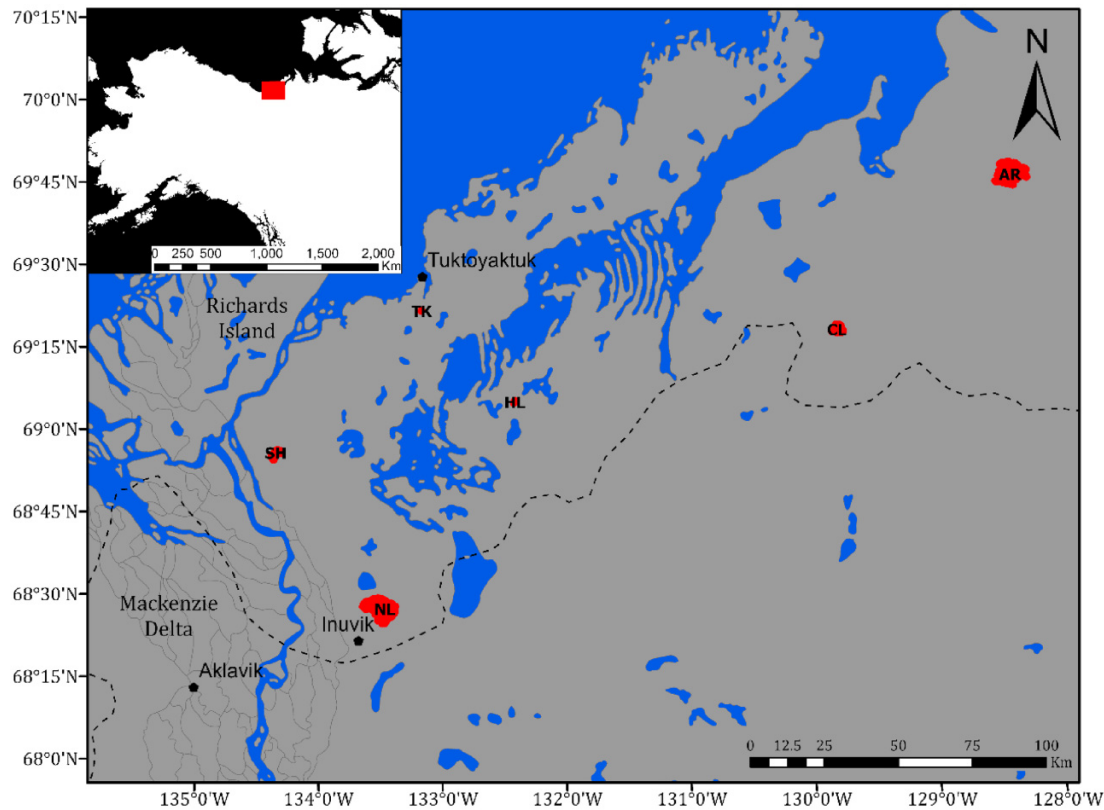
70°15'N
70°0'N
69°45'N
69°30'N
69°15'N
69°0'N
68°45'N
68°30'N
68°15'N
68°0'N

0 250 500 1,000 1,500 2,000 Km

N

Tuktoyaktuk
Richards Island
TK
HL
SH
CL
AR
NL
Inuvik
Mackenzie Delta
Aklavik

0 12.5 25 50 75 100 Km

135°0'W 134°0'W 133°0'W 132°0'W 131°0'W 130°0'W 129°0'W 128°0'W